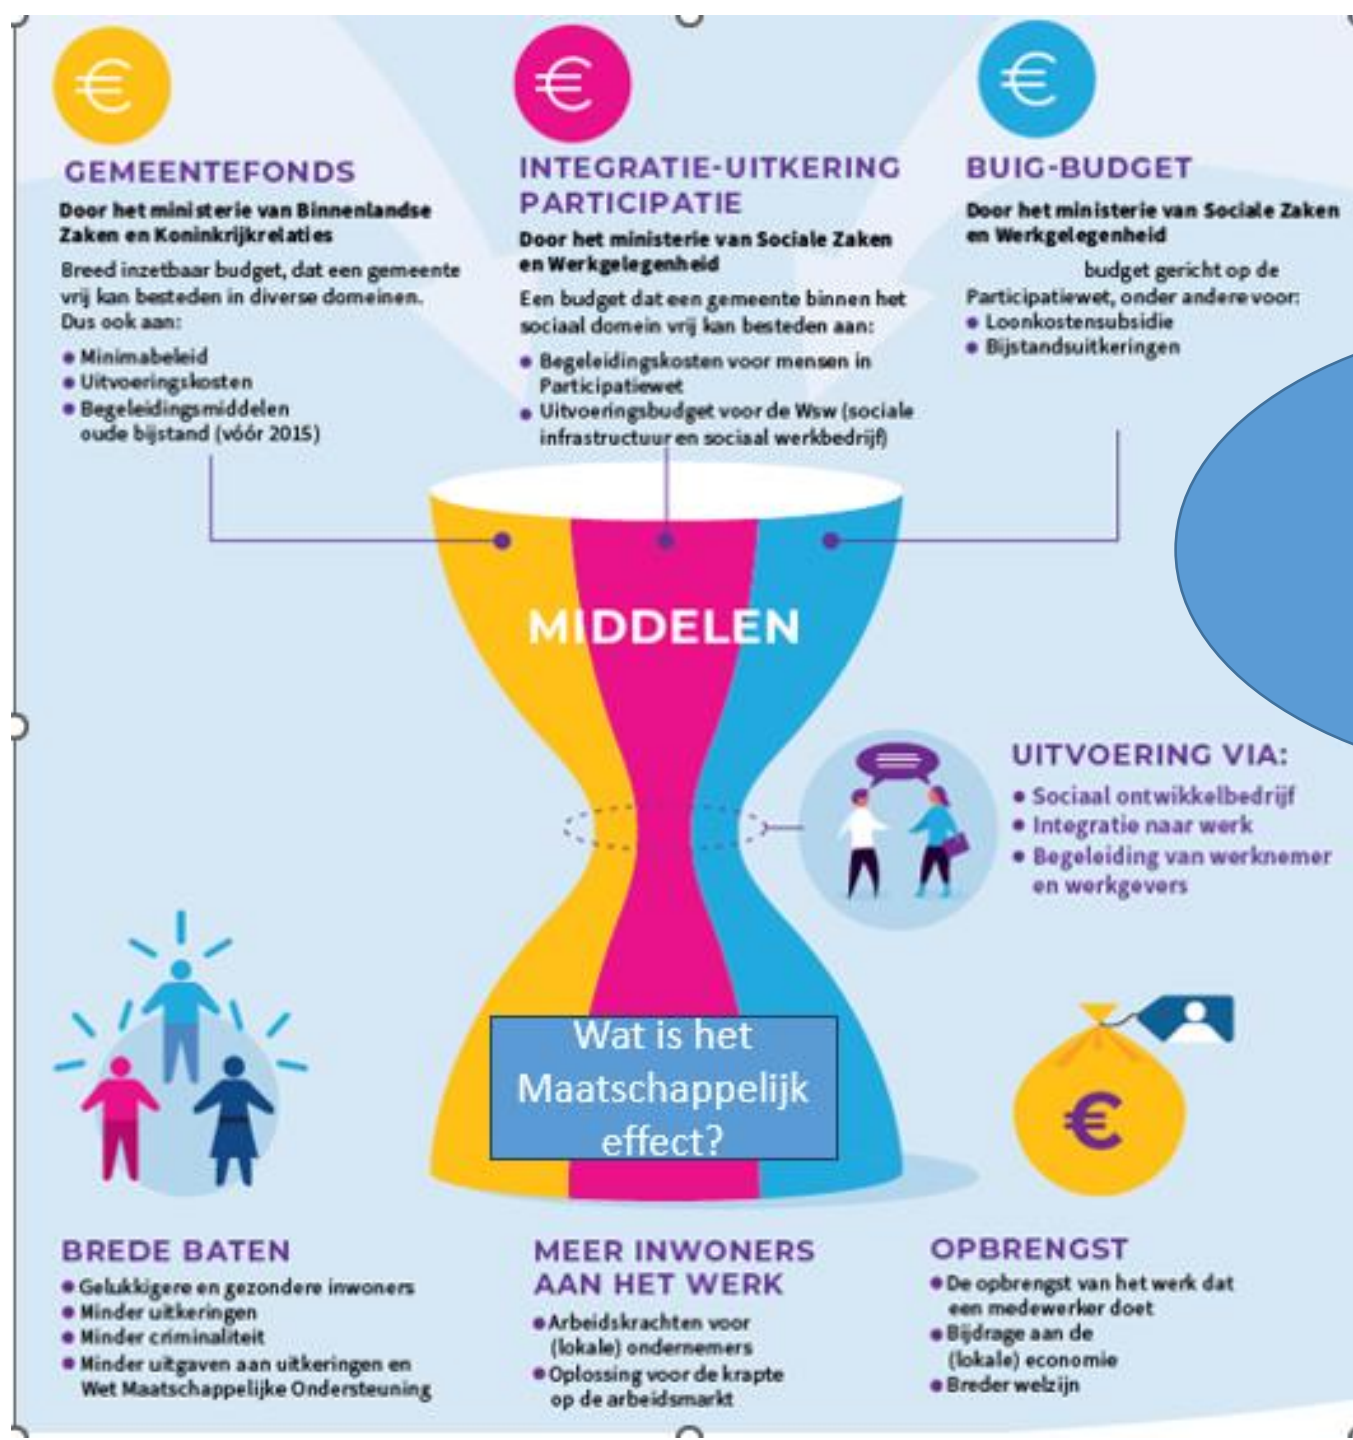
€

GEMEENTEFONDS

Door het ministerie van Binnenlandse Zaken en Koninkrijkrelaties

Breed inzetbaar budget, dat een gemeente vrij kan besteden in diverse domeinen. Dus ook aan:

• Minimabeleid
• Uitvoeringskosten
• Begeleidingsmiddelen oude bijstand (vóór 2015)

€

INTEGRATIE-UITKERING PARTICIPATIE

Door het ministerie van Sociale Zaken en Werkgelegenheid

Een budget dat een gemeente binnen het sociaal domein vrij kan besteden aan:

• Begeleidingskosten voor mensen in Participatiewet
• Uitvoeringsbudget voor de Wsw (sociale infrastructuur en sociaal werkbedrijf)

€

BUIG-BUDGET

Door het ministerie van Sociale Zaken en Werkgelegenheid

budget gericht op de Participatiewet, onder andere voor:

• Loonkostensubsidie
• Bijstandsuitkeringen

MIDDELEN

UITVOERING VIA:

• Sociaal ontwikkelbedrijf
• Integratie naar werk
• Begeleiding van werknemer en werkgevers

Wat is het Maatschappelijk effect?

€

BREDE BATEN

• Gelukkigere en gezondere inwoners
• Minder uitkeringen
• Minder criminaliteit
• Minder uitgaven aan uitkeringen en Wet Maatschappelijke Ondersteuning

MEER INWONERS AAN HET WERK

• Arbeidskrachten voor (lokale) ondernemers
• Oplossing voor de krapte op de arbeidsmarkt

OPBRENGST

• De opbrengst van het werk dat een medewerker doet
• Bijdrage aan de (lokale) economie
• Breder welzijn